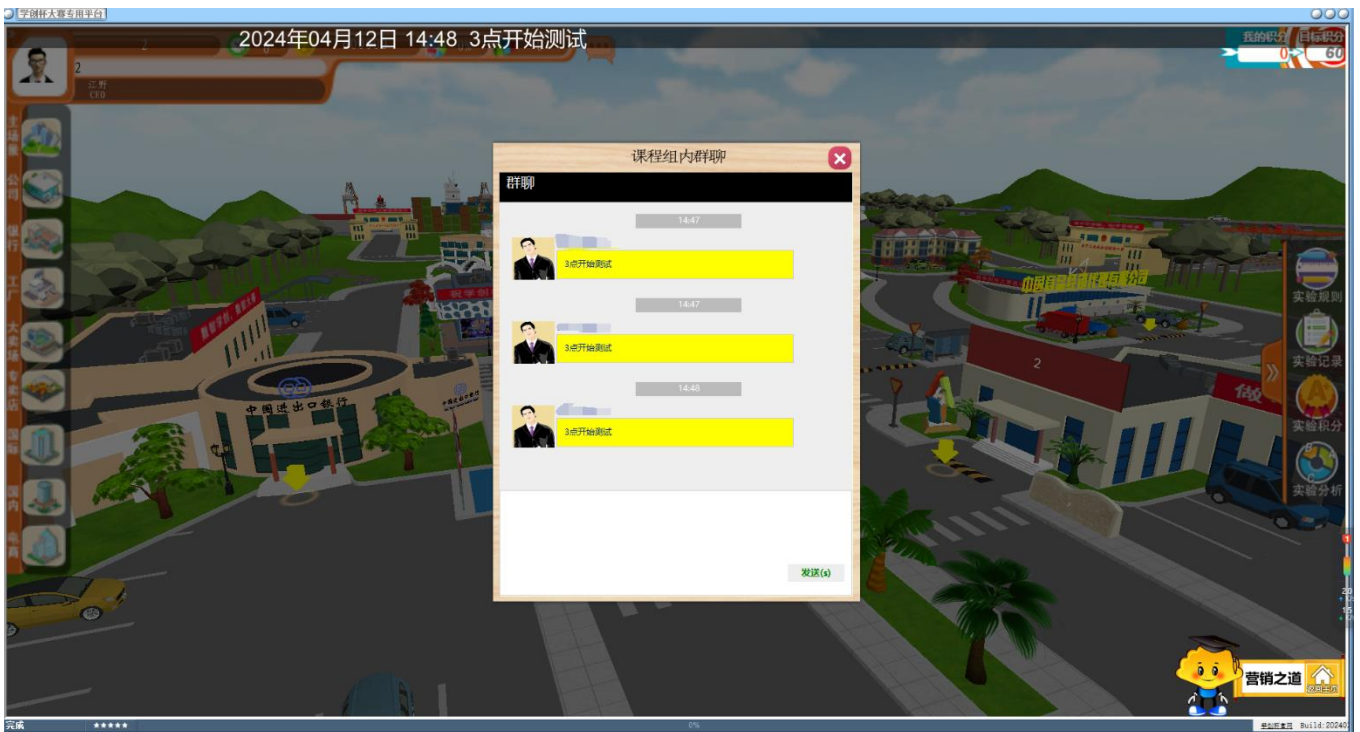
学创杯大赛专用平台

2024年04月12日 14:48 3点开始测试

2

2

江野
CEO

我的积分 目标积分
0 60

主场景
公司
银行
工厂
大卖场
专卖店
营销
国内
电商

课程组内群聊

群聊

14:47

3点开始测试

14:47

3点开始测试

14:48

3点开始测试

发送(s)

中国进出口银行

实验规则
实验记录
实验积分
实验分析

2

营销之道

完成
*****
0%
Build:20240